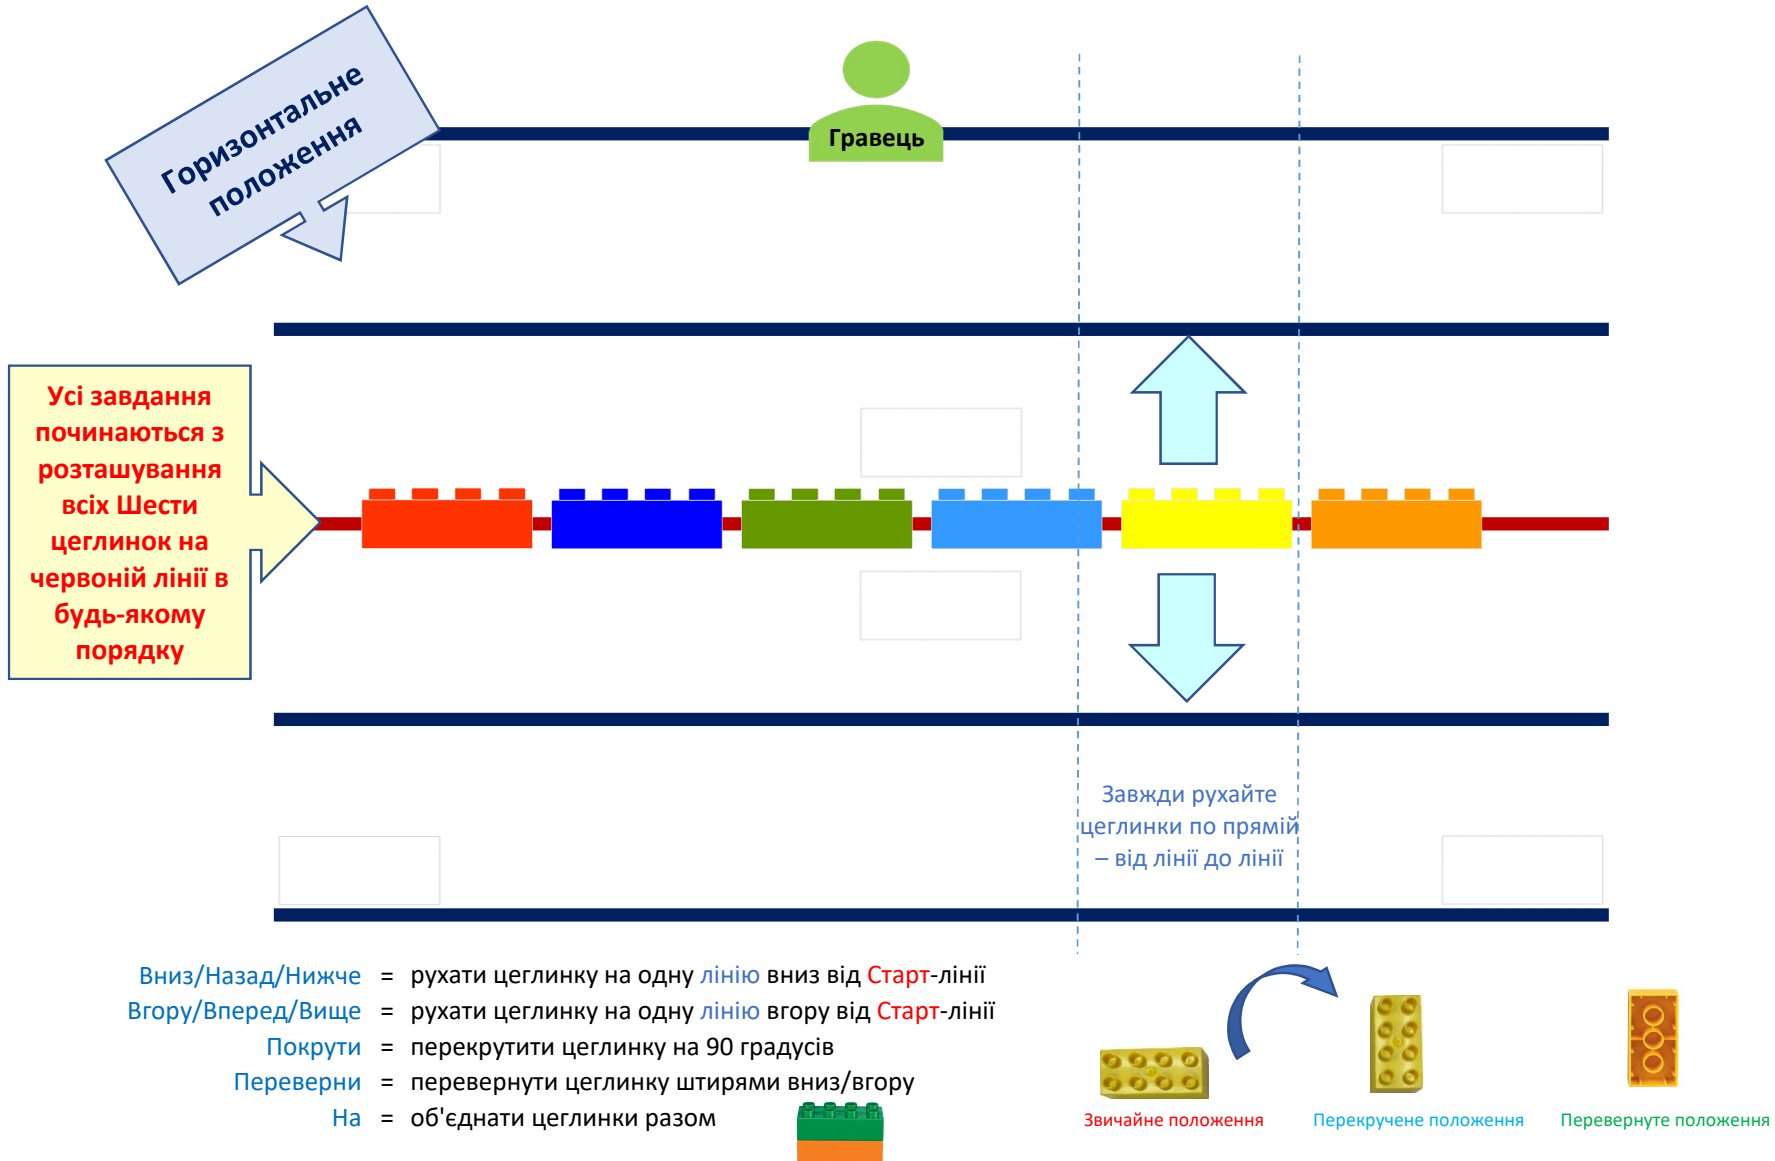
Горизонтальне положення

Гравець

Усі завдання починаються з розташування всіх Шести цеглинок на червоній лінії в будь-якому порядку

Завжди рухайте цеглинки по прямій – від лінії до лінії

Вниз/Назад/Нижче = рухати цеглинку на одну лінію вниз від Старт-лінії
Вгору/Вперед/Вище = рухати цеглинку на одну лінію вгору від Старт-лінії
Покрути = перекрутити цеглинку на 90 градусів
Переверни = перевернути цеглинку штирями вниз/вгору
На = об'єднати цеглинки разом

Звичайне положення
Перекручене положення
Перевернуте положення